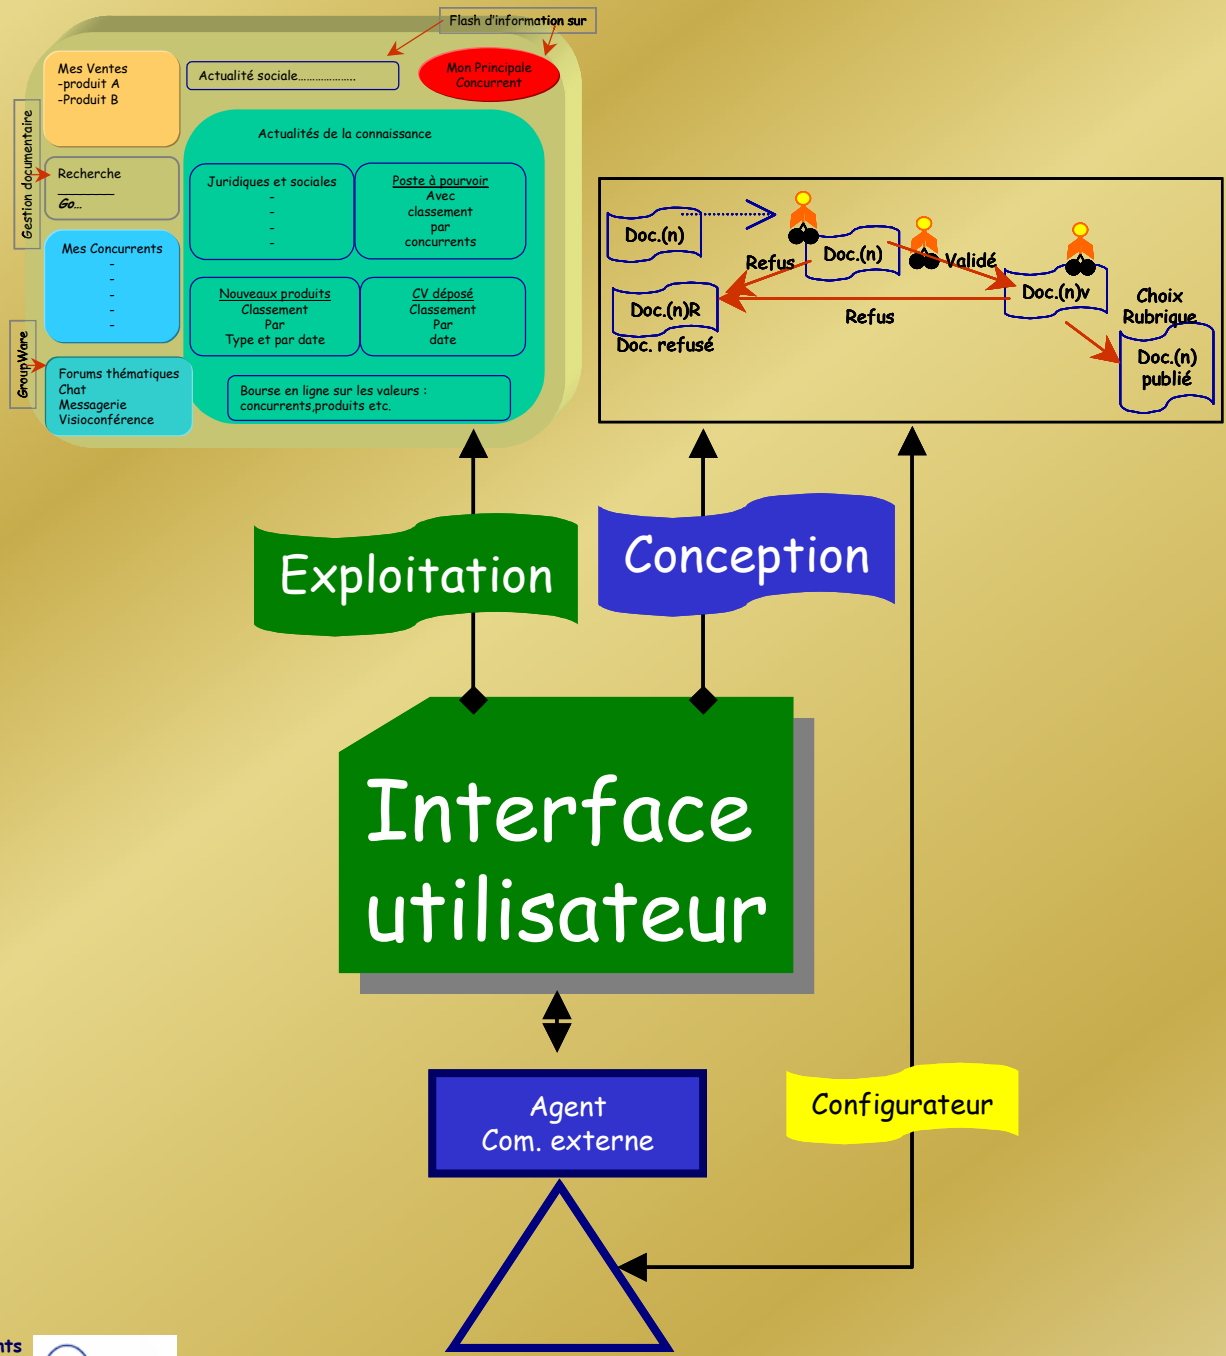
Flash d'information sur

Mes Ventes
-produit A
-Produit B

Actualité sociale………………

Mon Principale Concurrent

Gestion documentaire

Recherche

Go…

Actualités de la connaissance

Juridiques et sociales
-
-
-

Poste à pourvoir
Avec
classement
par
concurrents

Mes Concurrents
-
-
-
-
-

Nouveaux produits
Classement
Par
Type et par date

CV déposé
Classement
Par
date

GroupWare

Forums thématiques
Chat
Messagerie
Visioconférence

Bourse en ligne sur les valeurs : concurrents,produits etc.

Doc.(n)

Refus

Doc.(n)

Validé

Doc.(n)v

Choix Rubrique

Doc.(n)R

Refus

Doc. refusé

Doc.(n) publié

Exploitation

Conception

Interface utilisateur

Agent
Com. externe

Configurateur

nts